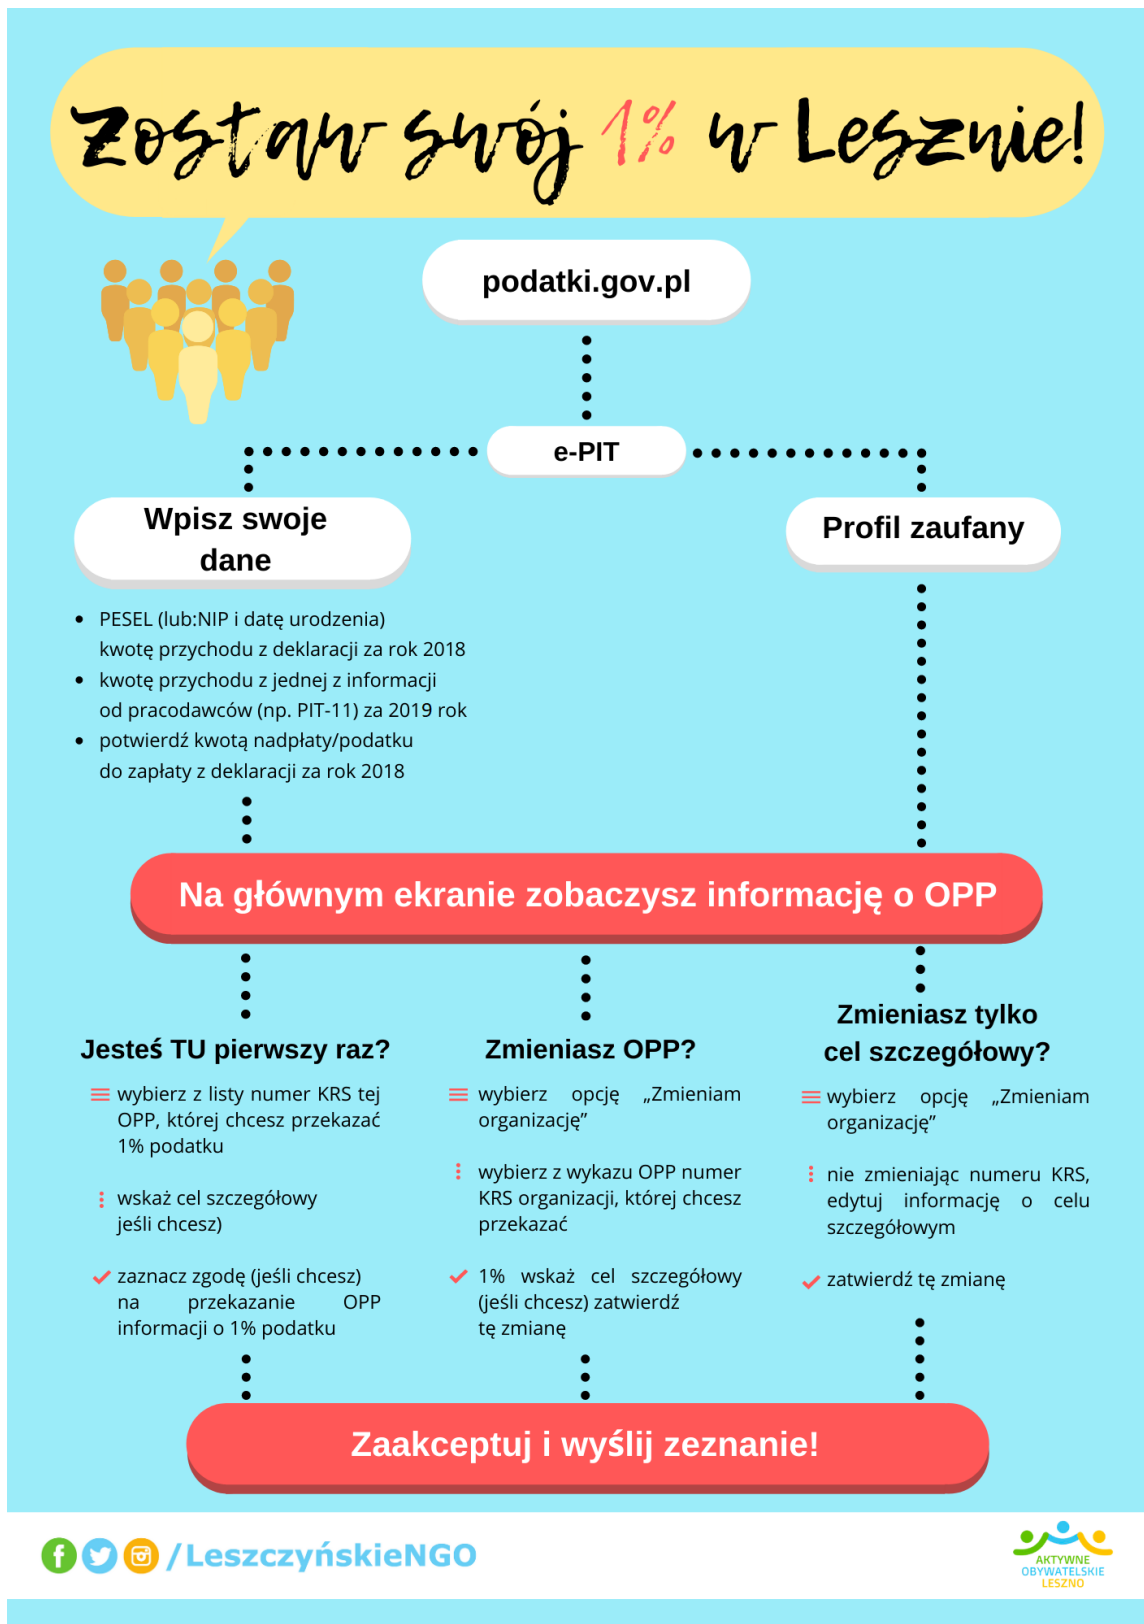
Zostaw swój 1% w Lesznie!

podatki.gov.pl

e-PIT

Wpisz swoje dane

Profil zaufany

- PESEL (lub:NIP i datę urodzenia) kwotę przychodu z deklaracji za rok 2018
- kwotę przychodu z jednej z informacji od pracodawców (np. PIT-11) za 2019 rok
- potwierdź kwotą nadpłaty/podatku do zapłaty z deklaracji za rok 2018

Na głównym ekranie zobaczysz informację o OPP

Jesteś TU pierwszy raz?

wybierz z listy numer KRS tej OPP, której chcesz przekazać 1% podatku

wskaż cel szczegółowy jeśli chcesz)

zaznacz zgodę (jeśli chcesz) na przekazanie OPP informacji o 1% podatku

Zmieniasz OPP?

wybierz opcję „Zmieniam organizację"

wybierz z wykazu OPP numer KRS organizacji, której chcesz przekazać

1% wskaż cel szczegółowy (jeśli chcesz) zatwierdź tę zmianę

Zmieniasz tylko cel szczegółowy?

wybierz opcję „Zmieniam organizację"

nie zmieniając numeru KRS, edytuj informację o celu szczegółowym

zatwierdź tę zmianę

Zaakceptuj i wyślij zeznanie!

/LeszczyńskieNGO

AKTYWNE OBYWATELSKIE LESZNO